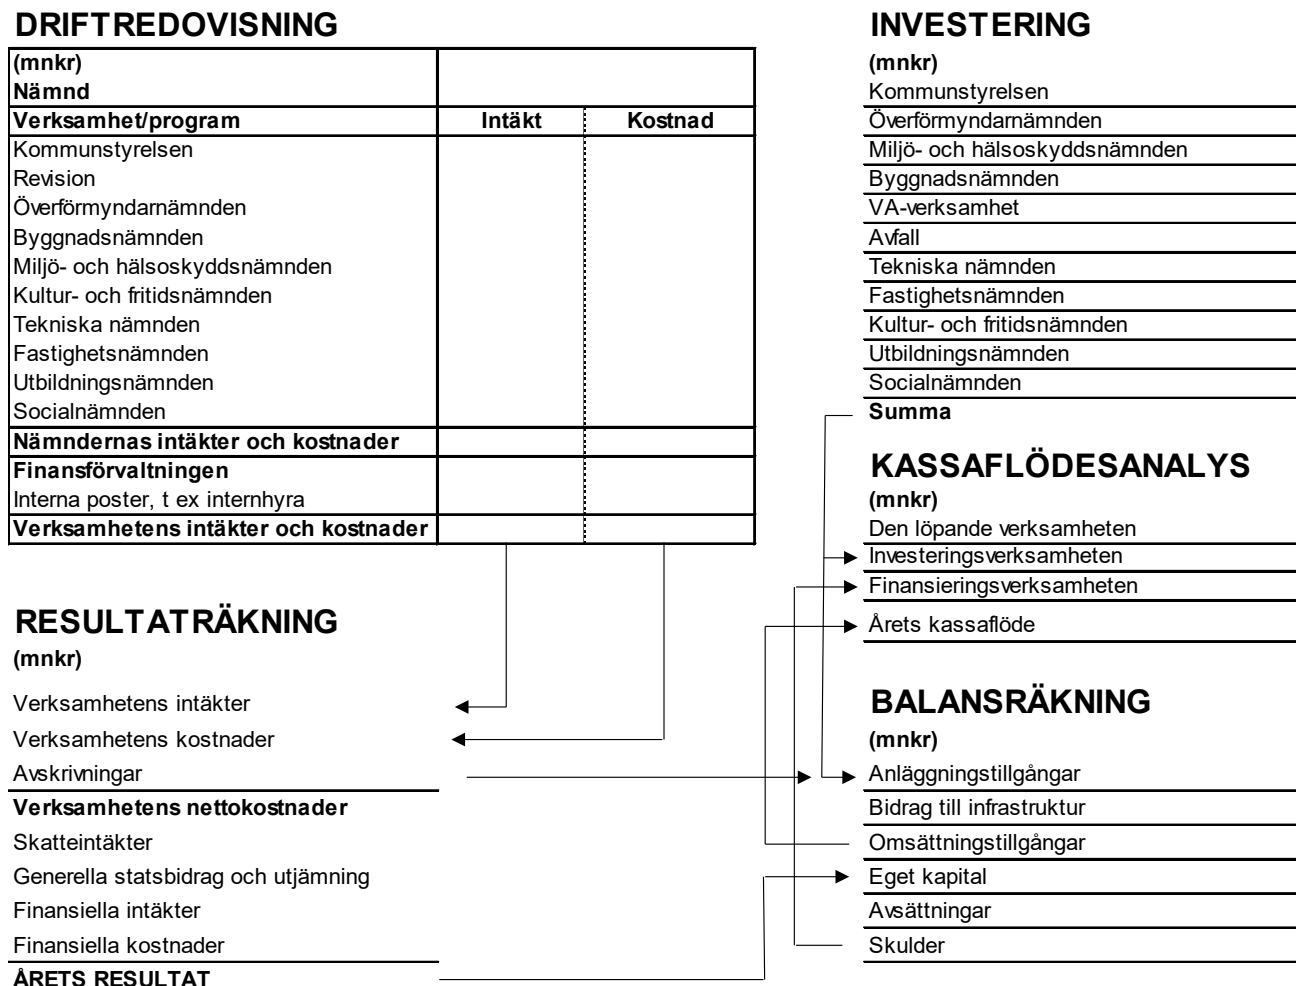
DRIFTREDOVISNING

| (mnkr) Nämnd | | |
|---|---|---|
| Verksamhet/program | Intäkt | Kostnad |
| Kommunstyrelsen | | |
| Revision | | |
| Överförmyndarnämnden | | |
| Byggnadsnämnden | | |
| Miljö- och hälsoskyddsnämnden | | |
| Kultur- och fritidsnämnden | | |
| Tekniska nämnden | | |
| Fastighetsnämnden | | |
| Utbildningsnämnden | | |
| Socialnämnden | | |
| Nämndernas intäkter och kostnader | | |
| Finansförvaltningen | | |
| Interna poster, t ex internhyra | | |
| Verksamhetens intäkter och kostnader | | |

RESULTATRÄKNING
(mnkr)
Verksamhetens intäkter
Verksamhetens kostnader
Avskrivningar
Verksamhetens nettokostnader
Skatteintäkter
Generella statsbidrag och utjämning
Finansiella intäkter
Finansiella kostnader
ÅRETS RESULTAT

INVESTERING
(mnkr)
Kommunstyrelsen
Överförmyndarnämnden
Miljö- och hälsoskyddsnämnden
Byggnadsnämnden
VA-verksamhet
Avfall
Tekniska nämnden
Fastighetsnämnden
Kultur- och fritidsnämnden
Utbildningsnämnden
Socialnämnden
Summa

KASSAFLÖDESANALYS
(mnkr)
Den löpande verksamheten
Investeringsverksamheten
Finansieringsverksamheten
Årets kassaflöde

BALANSRÄKNING
(mnkr)
Anläggningstillgångar
Bidrag till infrastruktur
Omsättningstillgångar
Eget kapital
Avsättningar
Skulder